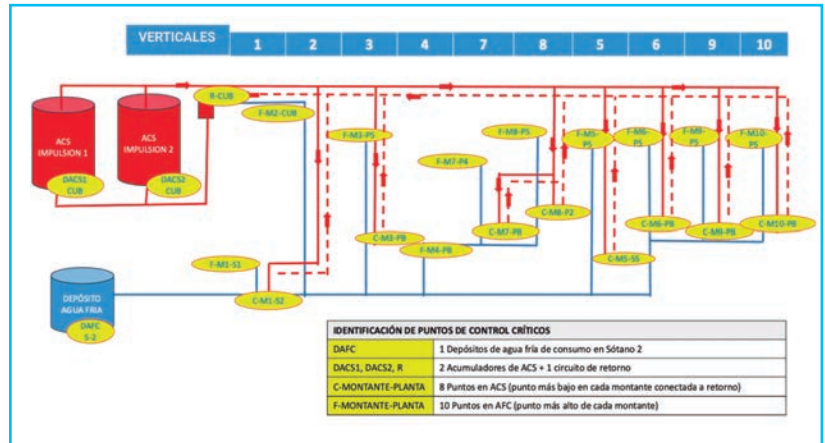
VERTICALES 1 2 3 4 7 8 5 6 9 10

ACS IMPULSION 1

DACS1 CUB

ACS IMPULSION 2

DACS2 CUB

R-CUB

F-M2-CUB

F-M3-P5

F-M8-P5

F-M5-P5

F-M6-P5

F-M9-P5

F-M10-P5

F-M7-P4

C-M8-P2

C-M7-PB

C-M3-PB

F-M4-PB

C-M6-PB

C-M9-PB

C-M10-PB

C-M5-S5

F-M1-S1

C-M1-S2

DEPÓSITO AGUA FRIA

DAFC S-2

| IDENTIFICACIÓN DE PUNTOS DE CONTROL CRÍTICOS | |
|---|---|
| DAFC | 1 Depósitos de agua fría de consumo en Sótano 2 |
| DACS1, DACS2, R | 2 Acumuladores de ACS + 1 circuito de retorno |
| C-MONTANTE-PLANTA | 8 Puntos en ACS (punto más bajo en cada montante conectada a retorno) |
| F-MONTANTE-PLANTA | 10 Puntos en AFC (punto más alto de cada montante) |